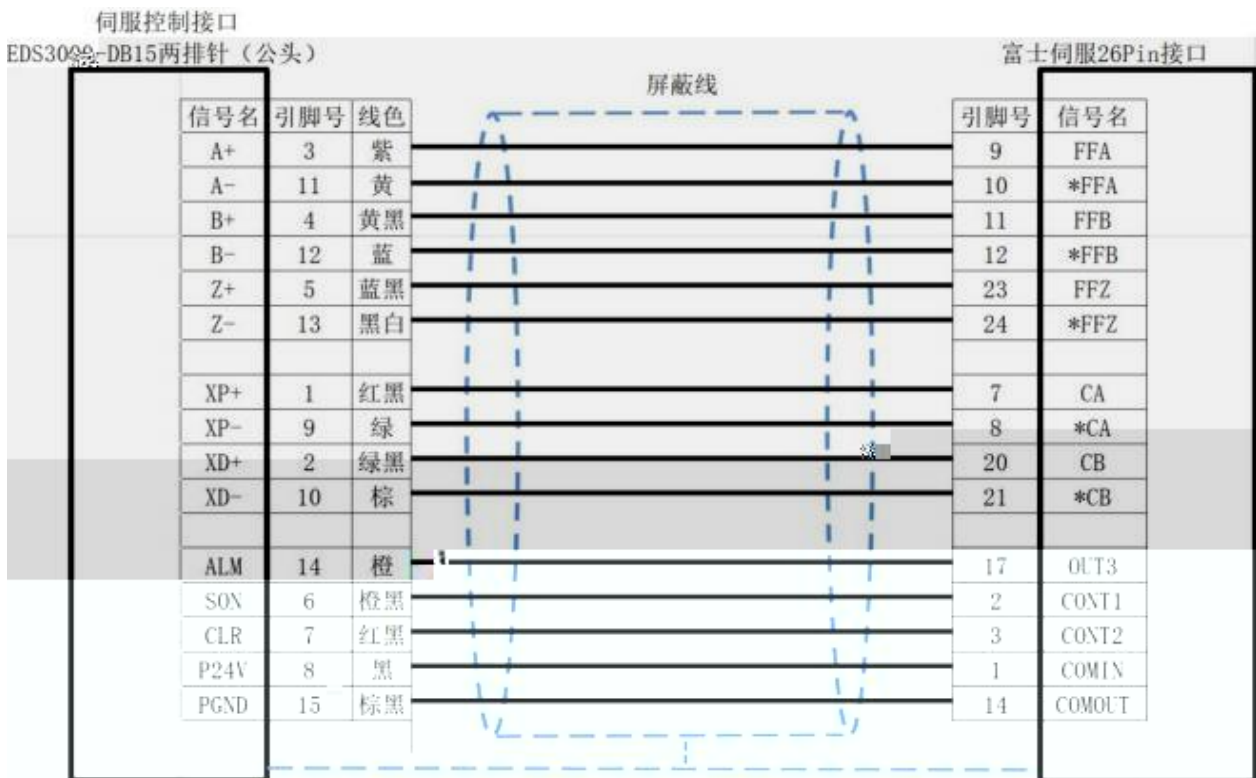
伺服控制接口
EDS3000-DB15两排针（公头）

富士伺服26Pin接口

屏蔽线

| 信号名 | 引脚号 | 线色 |
|---|---|---|
| A+ | 3 | 紫 |
| A- | 11 | 黄 |
| B+ | 4 | 黄黑 |
| B- | 12 | 蓝 |
| Z+ | 5 | 蓝黑 |
| Z- | 13 | 黑白 |
| | | |
| XP+ | 1 | 红黑 |
| XP- | 9 | 绿 |
| XD+ | 2 | 绿黑 |
| XD- | 10 | 棕 |
| | | |
| ALM | 14 | 橙 |
| SON | 6 | 橙黑 |
| CLR | 7 | 红黑 |
| P24V | 8 | 黑 |
| PGND | 15 | 棕黑 |

| 引脚号 | 信号名 |
|---|---|
| 9 | FFA |
| 10 | *FFA |
| 11 | FFB |
| 12 | *FFB |
| 23 | FFZ |
| 24 | *FFZ |
| | |
| 7 | CA |
| 8 | *CA |
| 20 | CB |
| 21 | *CB |
| | |
| 17 | OUT3 |
| 2 | CONT1 |
| 3 | CONT2 |
| 1 | COMIN |
| 14 | COMOUT |